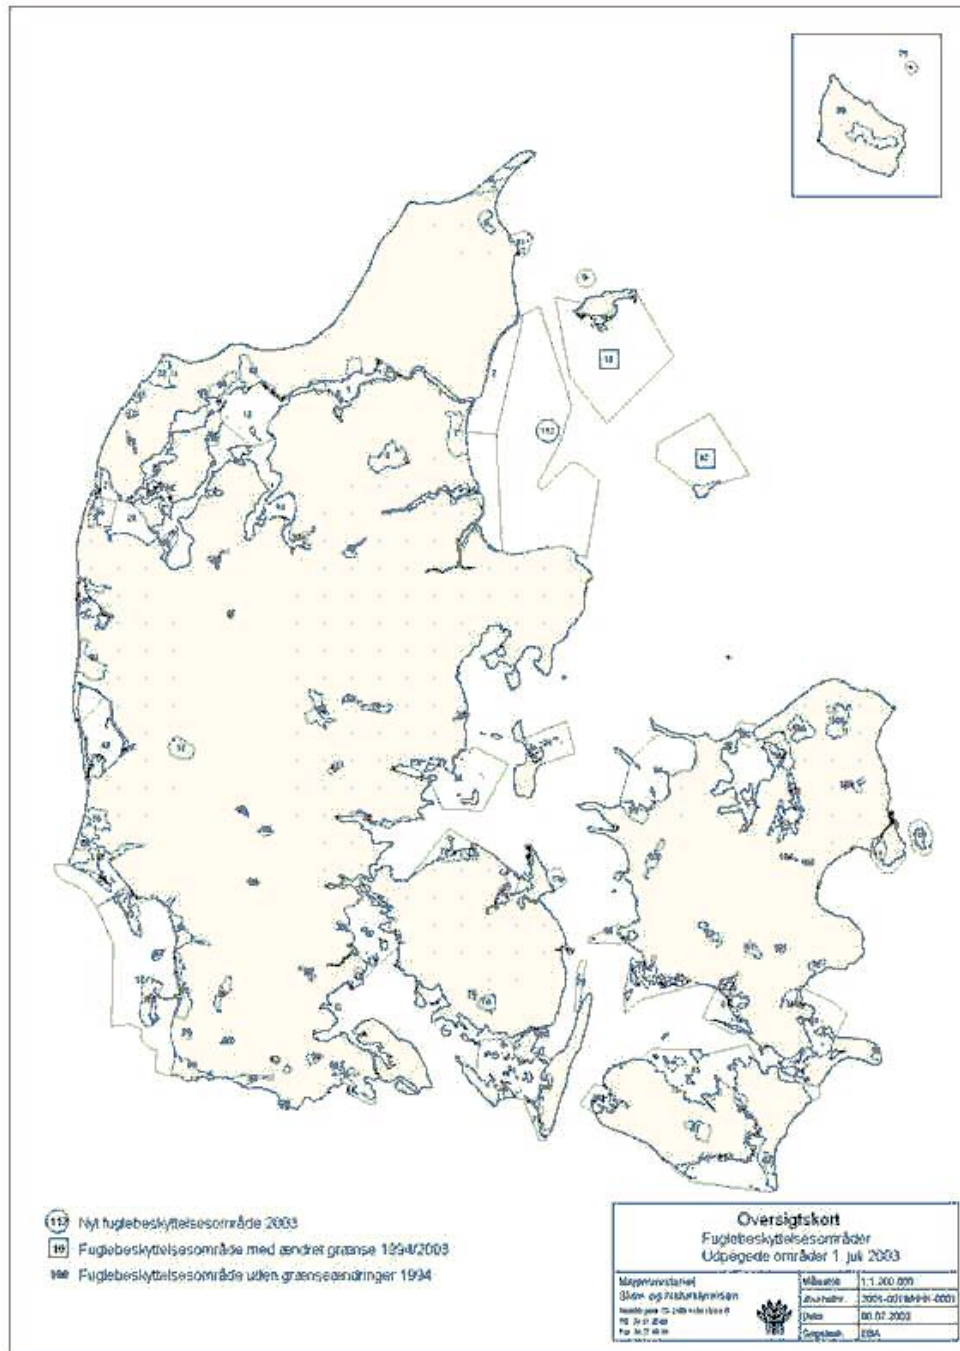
113 Nyt fuglebeskyttelsesområde 2003
19 Fuglebeskyttelsesområde med ændret grænse 1994/2003
100 Fuglebeskyttelsesområde uden grænseændringer 1994

Oversigtskort
Fuglebeskyttelsesområder
Udpegede områder 1. juli 2003

Miljøministeriet
Skov- og Naturstyrelsen
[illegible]

| Målestok | 1:1.200.000 |
|---|---|
| Journalnr. | 2001-0 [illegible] |
| Dato | 08.07.2003 |
| Sagsbeh. | EBA |

18
112
82